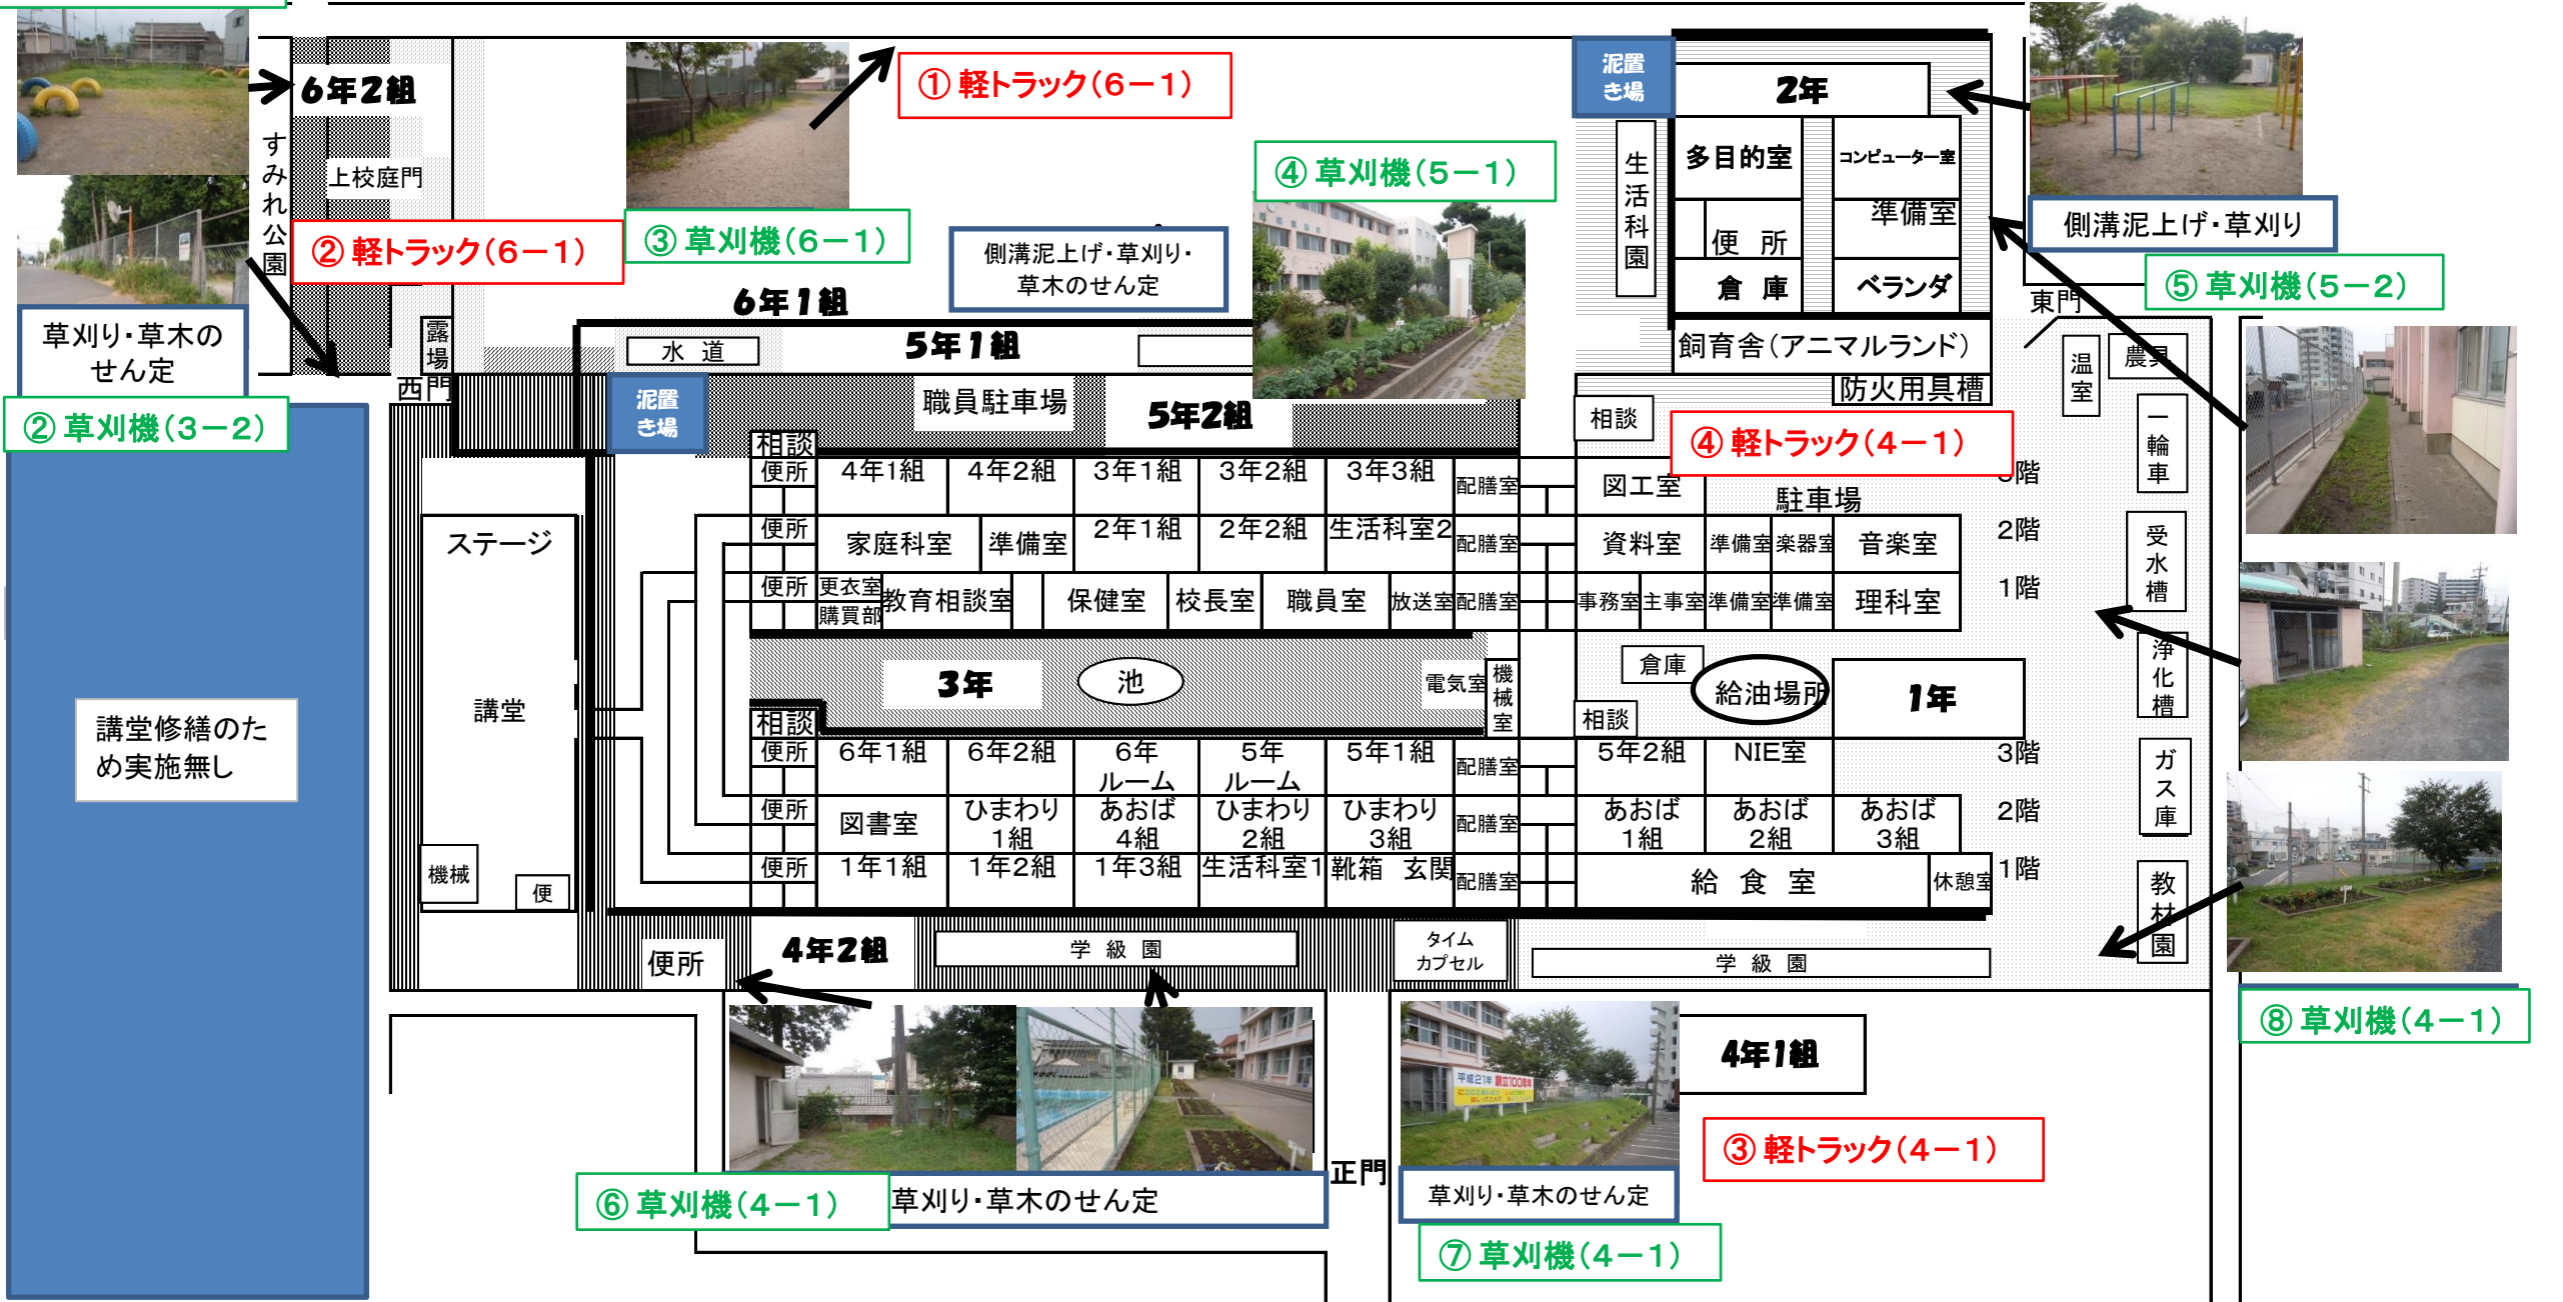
6年2組

すみれ公園

上校庭門

① 軽トラック（6－1）

② 軽トラック（6－1）

③ 草刈機（6－1）

側溝泥上げ・草刈り・草木のせん定

④ 草刈機（5－1）

泥置き場

2年

多目的室

コンピューター室

準備室

生活科園

便所

倉庫

ベランダ

側溝泥上げ・草刈り

⑤ 草刈機（5－2）

東門

草刈り・草木のせん定

② 草刈機（3－2）

6年1組

露場

西門

水道

5年1組

泥置き場

職員駐車場

5年2組

飼育舎（アニマルランド）

防火用具槽

温室

農具

相談

④ 軽トラック（4－1）

一輪車

相談

便所 | 4年1組 | 4年2組 | 3年1組 | 3年2組 | 3年3組 | 配膳室 | 図工室 | 3階

駐車場

便所 | 家庭科室 | 準備室 | 2年1組 | 2年2組 | 生活科室2 | 配膳室 | 資料室 | 準備室 | 楽器室 | 音楽室 | 2階

受水槽

ステージ

便所 | 更衣室 購買部 | 教育相談室 | 保健室 | 校長室 | 職員室 | 放送室 | 配膳室 | 事務室 | 主事室 | 準備室 | 準備室 | 理科室 | 1階

浄化槽

講堂修繕のため実施無し

講堂

3年

池

電気室

機械室

倉庫

給油場所

1年

相談

相談

便所 | 6年1組 | 6年2組 | 6年ルーム | 5年ルーム | 5年1組 | 配膳室 | 5年2組 | NIE室 | 3階

ガス庫

便所 | 図書室 | ひまわり1組 | あおば4組 | ひまわり2組 | ひまわり3組 | 配膳室 | あおば1組 | あおば2組 | あおば3組 | 2階

機械

便

便所 | 1年1組 | 1年2組 | 1年3組 | 生活科室1 | 靴箱 玄関 | 配膳室 | 給食室 | 休憩室 | 1階

教材園

便所

4年2組

学級園

タイムカプセル

学級園

⑧ 草刈機（4－1）

4年1組

③ 軽トラック（4－1）

正門

⑥ 草刈機（4－1）

草刈り・草木のせん定

草刈り・草木のせん定

⑦ 草刈機（4－1）